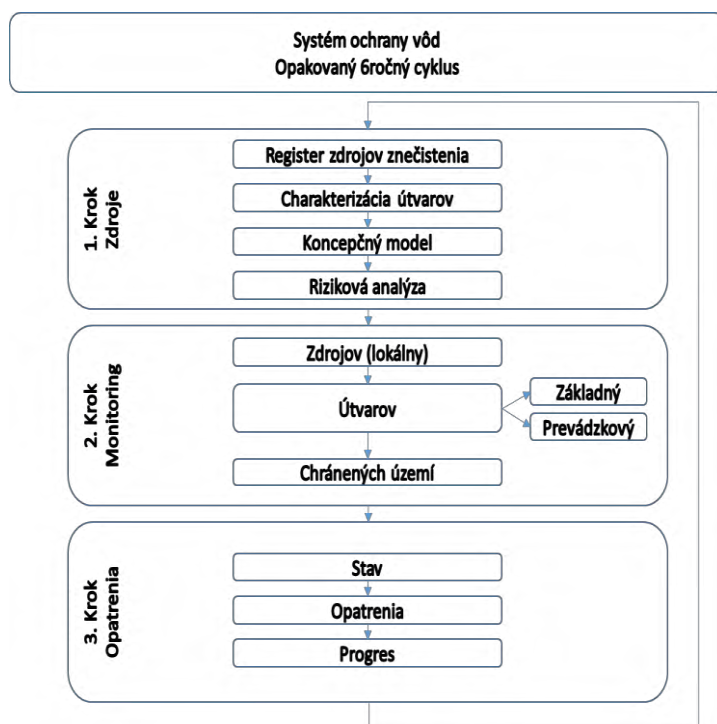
Systém ochrany vôd
Opakovaný 6ročný cyklus

1. Krok
Zdroje

Register zdrojov znečistenia

Charakterizácia útvarov

Koncepčný model

Riziková analýza

2. Krok
Monitoring

Zdrojov (lokálny)

Útvarov

Základný

Prevádzkový

Chránených území

3. Krok
Opatrenia

Stav

Opatrenia

Progres